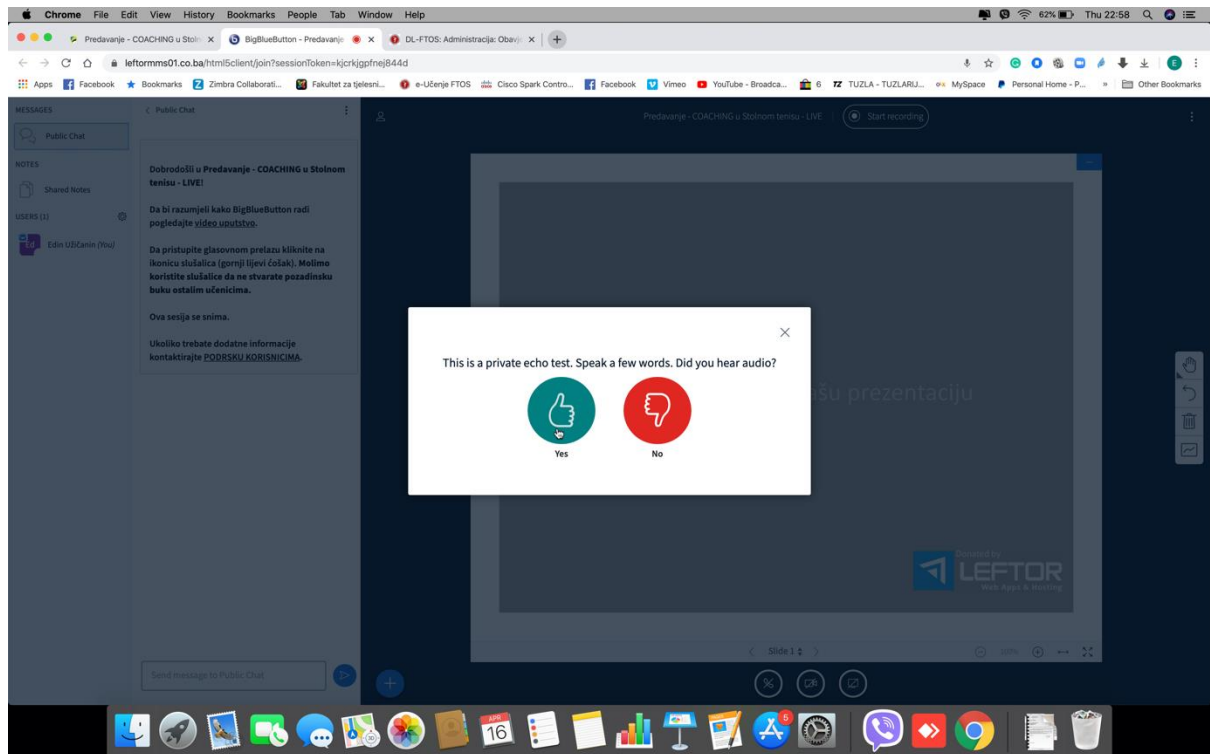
Chrome File Edit View History Bookmarks People Tab Window Help

62% Thu 22:58

Predavanje - COACHING u Stoln ×
BigBlueButton - Predavanje ×
DL-FTOS: Administracija: Obavje ×

leftormms01.co.ba/html5client/join?sessionToken=kjcrkjgpfnej844d

Apps Facebook Bookmarks Zimbra Collaborati... Fakultet za tjelesni... e-Učenje FTOS Cisco Spark Contro... Facebook Vimeo YouTube - Broadca... 6 TUZLA - TUZLARIJ... MySpace Personal Home - P... » Other Bookmarks

MESSAGES
Public Chat
NOTES
Shared Notes
USERS (1)
Edin Užičanin (You)

< Public Chat

Dobrodošli u Predavanje - COACHING u Stolnom tenisu - LIVE!

Da bi razumjeli kako BigBlueButton radi pogledajte video uputstvo.

Da pristupite glasovnom prelazu kliknite na ikonicu slušalica (gornji lijevi čošak). Molimo koristite slušalice da ne stvarate pozadinsku buku ostalim učenicima.

Ova sesija se snima.

Ukoliko trebate dodatne informacije kontaktirajte PODRSKU KORISNICIMA.

Send message to Public Chat

Predavanje - COACHING u Stolnom tenisu - LIVE

Start recording

This is a private echo test. Speak a few words. Did you hear audio?

Yes

No

šu prezentaciju

Donated by
LEFTOR
Web Apps & Hosting

Slide 1

100%

APR
16